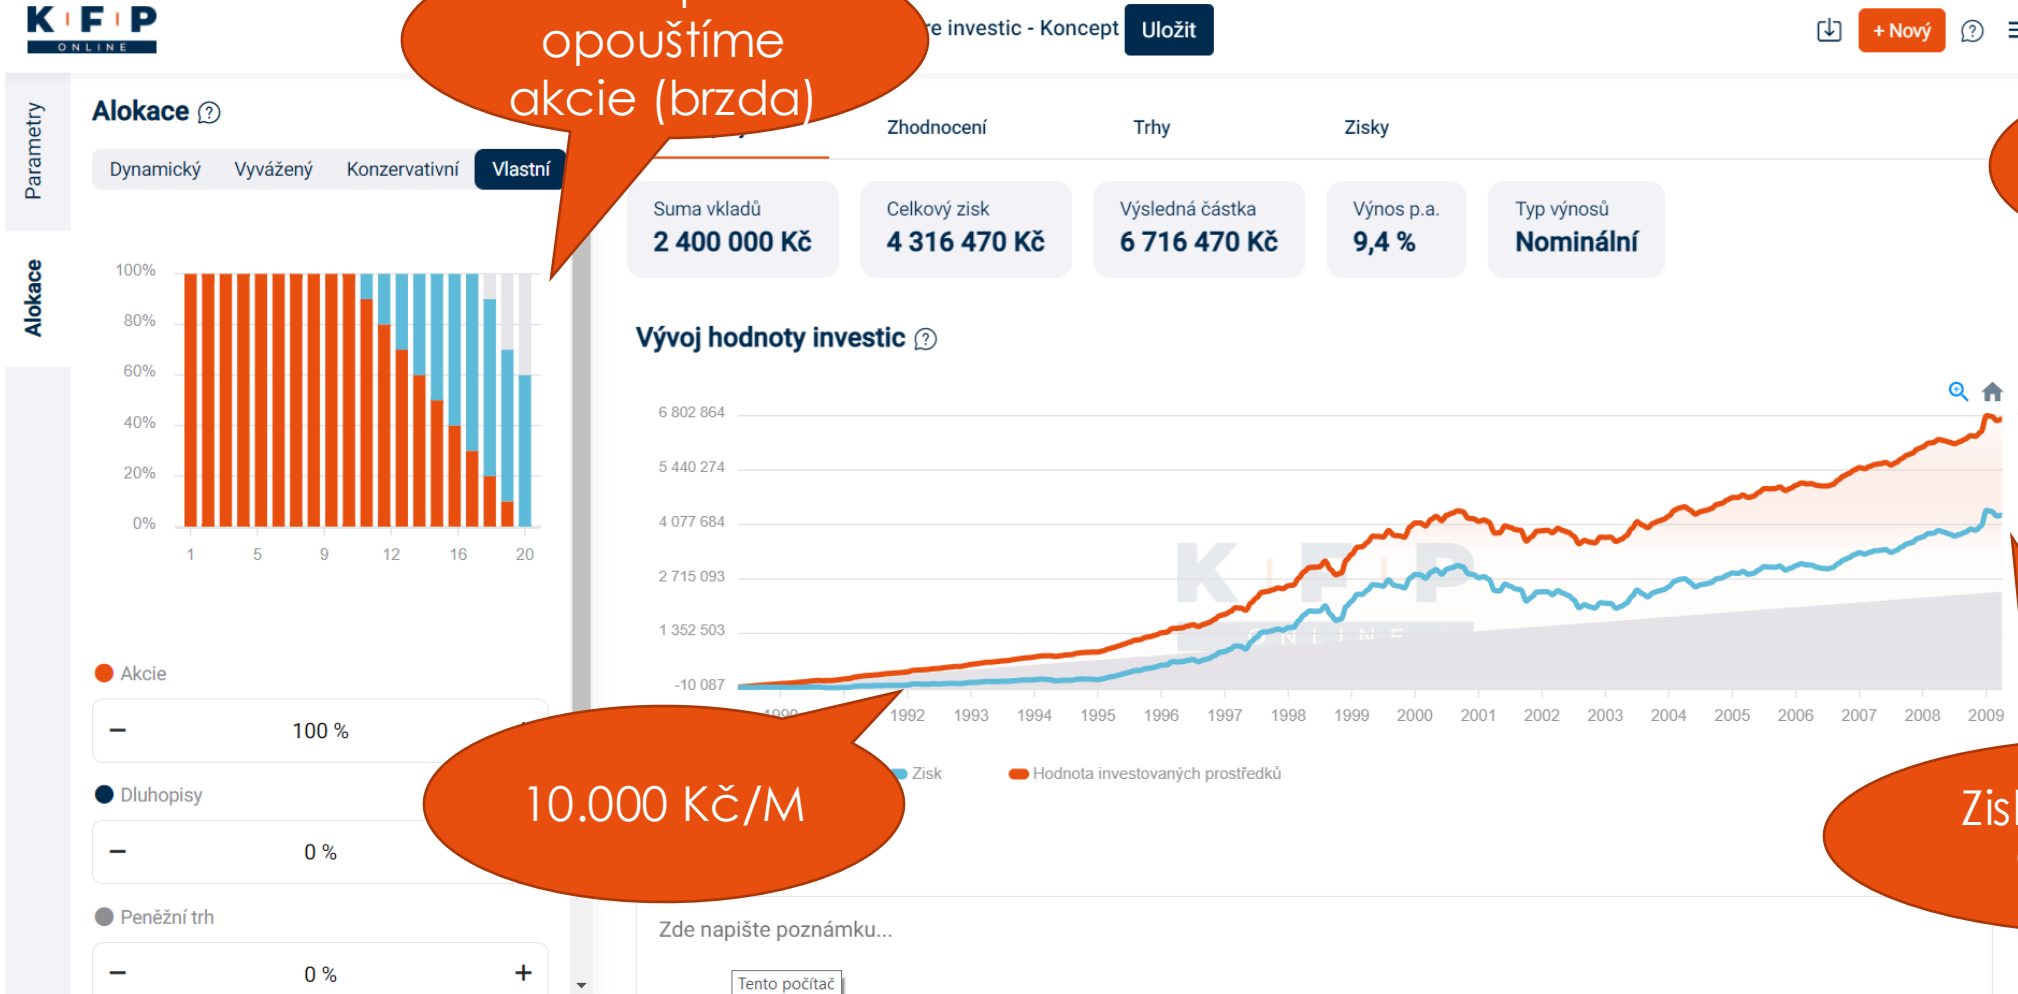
K F P
ONLINE

opouštíme akcie (brzda)

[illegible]e investic - Koncept Uložit

+ Nový

Parametry

Alokace

Alokace

Dynamický Vyvážený Konzervativní Vlastní

100%
80%
60%
40%
20%
0%
1 5 9 12 16 20

Zhodnocení Trhy Zisky

Suma vkladů
2 400 000 Kč

Celkový zisk
4 316 470 Kč

Výsledná částka
6 716 470 Kč

Výnos p.a.
9,4 %

Typ výnosů
Nominální

Vývoj hodnoty investic

6 802 864
5 440 274
4 077 684
2 715 093
1 352 503
-10 087

1992 1993 1994 1995 1996 1997 1998 1999 2000 2001 2002 2003 2004 2005 2006 2007 2008 2009

Zisk
Hodnota investovaných prostředků

Akcie
−
100 %

Dluhopisy
−
0 %

Peněžní trh
−
0 %
+

10.000 Kč/M

Zis

Zde napište poznámku...

Tento počítač